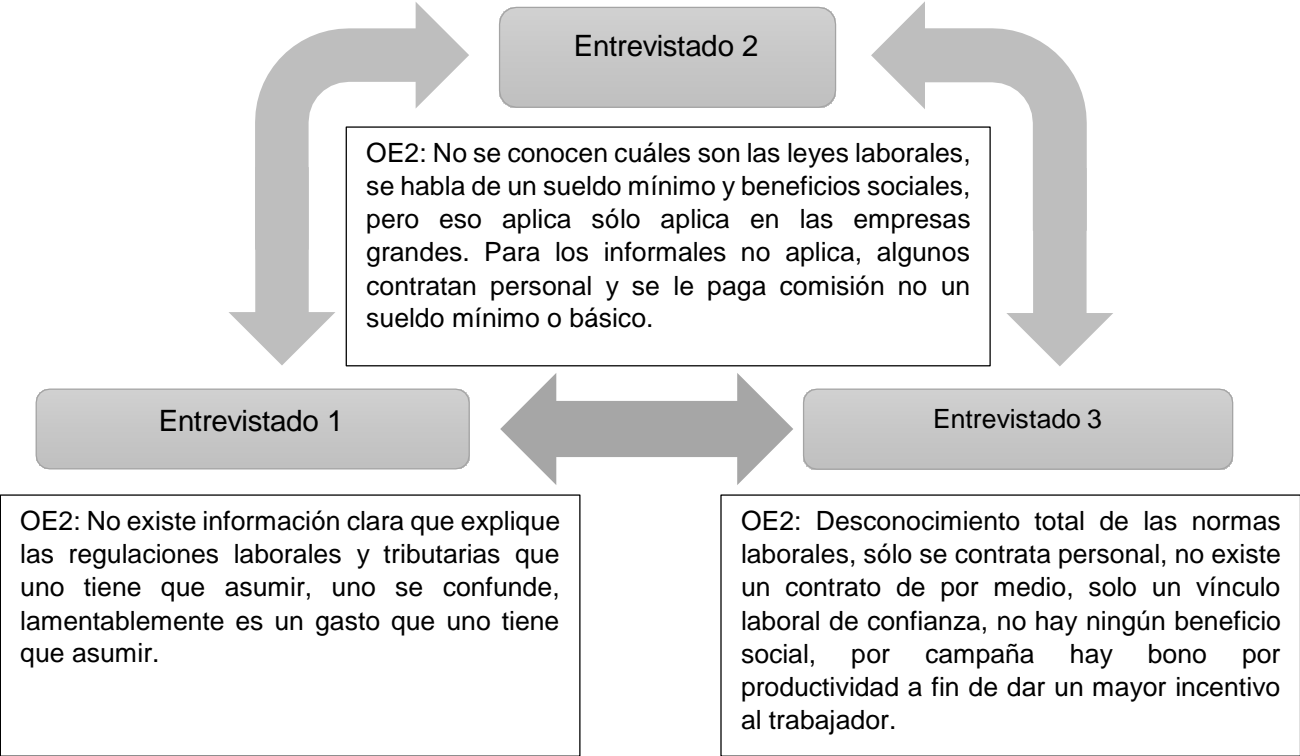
Entrevistado 2

OE2: No se conocen cuáles son las leyes laborales, se habla de un sueldo mínimo y beneficios sociales, pero eso aplica sólo aplica en las empresas grandes. Para los informales no aplica, algunos contratan personal y se le paga comisión no un sueldo mínimo o básico.

Entrevistado 1

Entrevistado 3

OE2: No existe información clara que explique las regulaciones laborales y tributarias que uno tiene que asumir, uno se confunde, lamentablemente es un gasto que uno tiene que asumir.

OE2: Desconocimiento total de las normas laborales, sólo se contrata personal, no existe un contrato de por medio, solo un vínculo laboral de confianza, no hay ningún beneficio social, por campaña hay bono por productividad a fin de dar un mayor incentivo al trabajador.